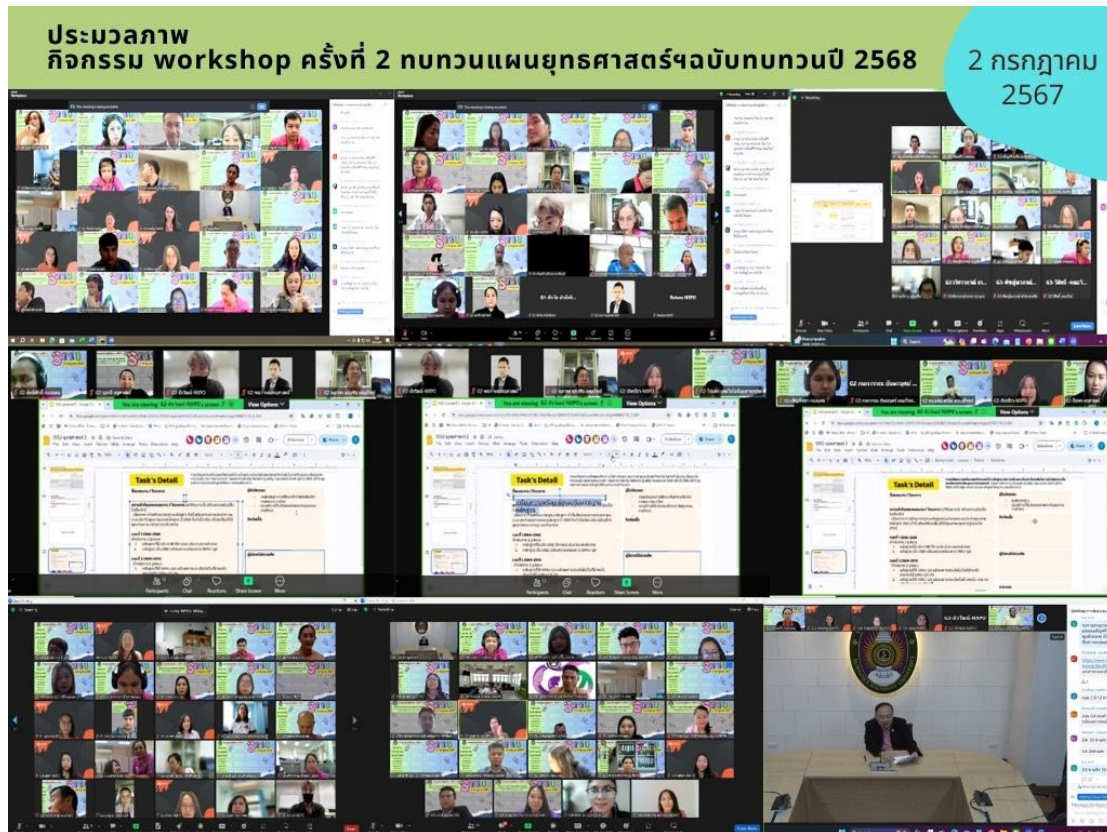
ประมวลภาพ
กิจกรรม workshop ครั้งที่ 2 ทบทวนแผนยุทธศาสตร์ฯฉบับทบทวนปี 2568

2 กรกฎาคม 2567

You are viewing G2 ที่ปรึกษา NRPO's screen

View Options

Task's Detail

You are viewing

View Options

Task's Detail

You are viewing

View Options

Task's Detail

Participants

Chat

Reactions

Share Screen

More